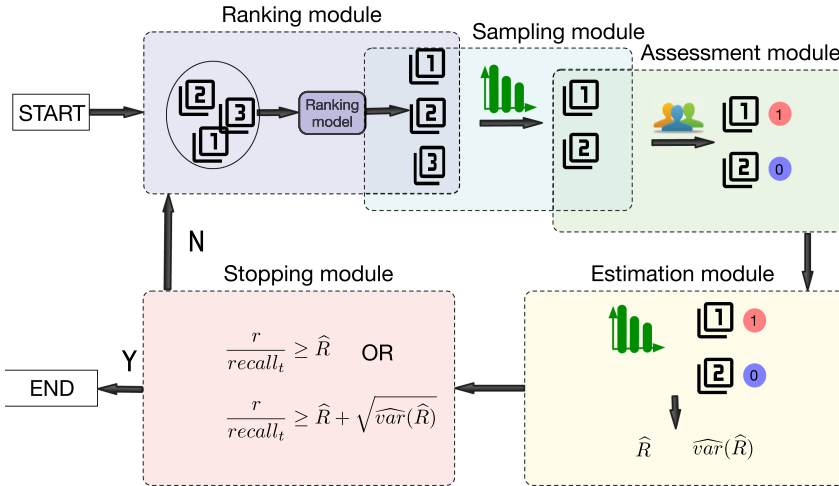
Ranking module

Sampling module

Assessment module

START

2 3 1

Ranking model

1 2 3

1 2

1 1

2 0

N

Stopping module

Estimation module

$\frac{r}{recall_t} \geq \widehat{R}$ OR

$\frac{r}{recall_t} \geq \widehat{R} + \sqrt{\widehat{var}(\widehat{R})}$

Y

END

1 1

2 0

$\widehat{R}$ $\widehat{var}(\widehat{R})$